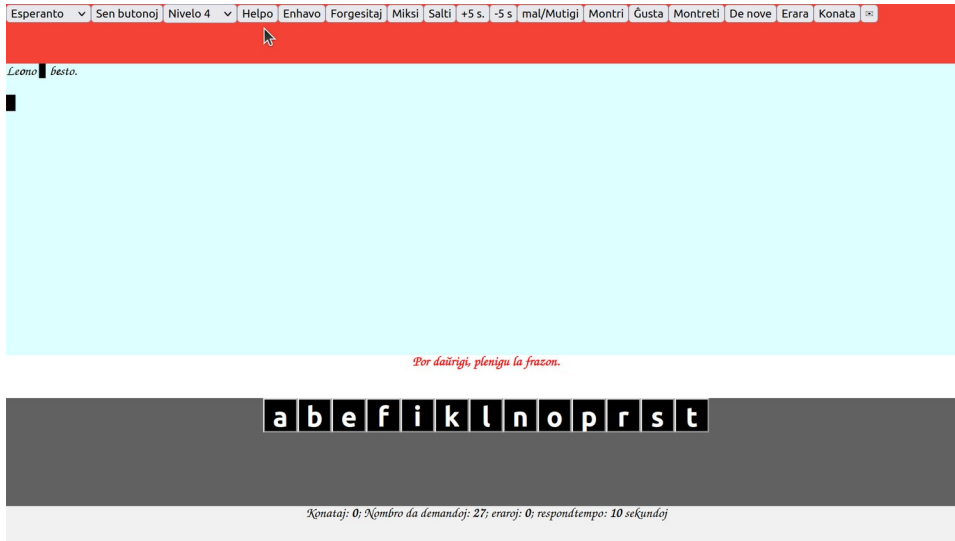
Esperanto | Sen butonoj | Nivelo 4 | Helpo | Enhavo | Forgesitaj | Miksi | Salti | +5 s. | -5 s | mal/Mutigi | Montri | Ĝusta | Montreti | De nove | Erara | Konata

Leono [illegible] besto.

Por daŭrigi, plenigu la frazon.

a b e f i k l n o p r s t

Konataj: 0; Nombro da demandoj: 27; eraroj: 0; respondtempo: 10 sekundoj